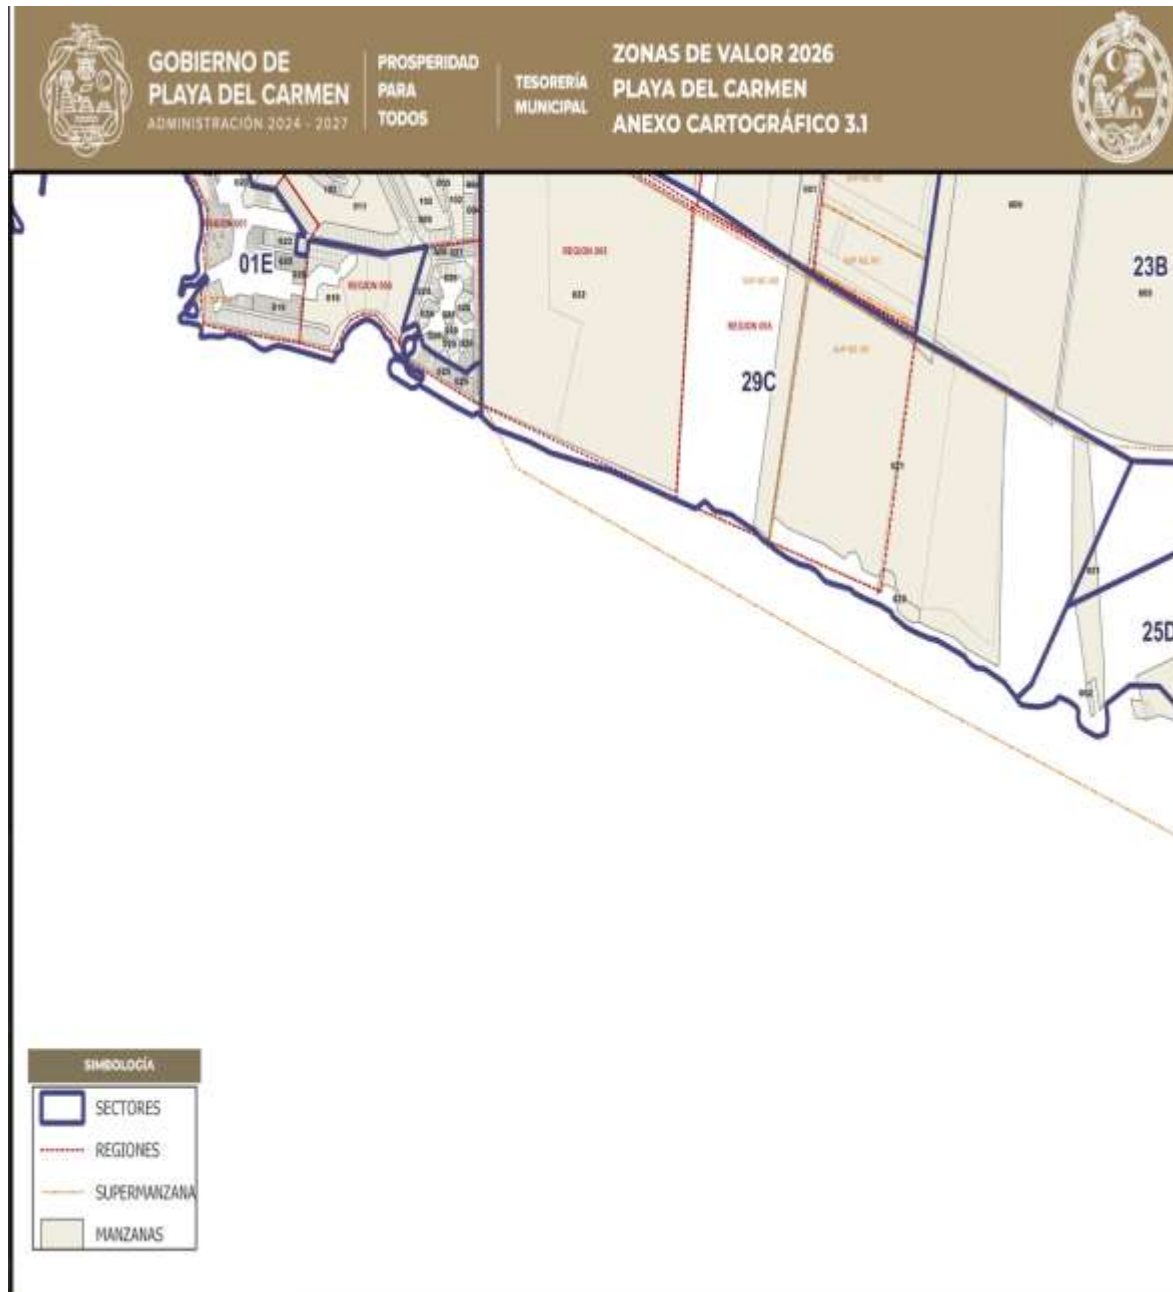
GOBIERNO DE PLAYA DEL CARMEN
ADMINISTRACIÓN 2024 - 2027

PROSPERIDAD PARA TODOS

TESORERÍA MUNICIPAL

ZONAS DE VALOR 2026
PLAYA DEL CARMEN
ANEXO CARTOGRÁFICO 3.1

01E

23B

29C

25D

SIMBOLOGÍA

SECTORES

REGIONES

SUPERMANZANA

MANZANAS